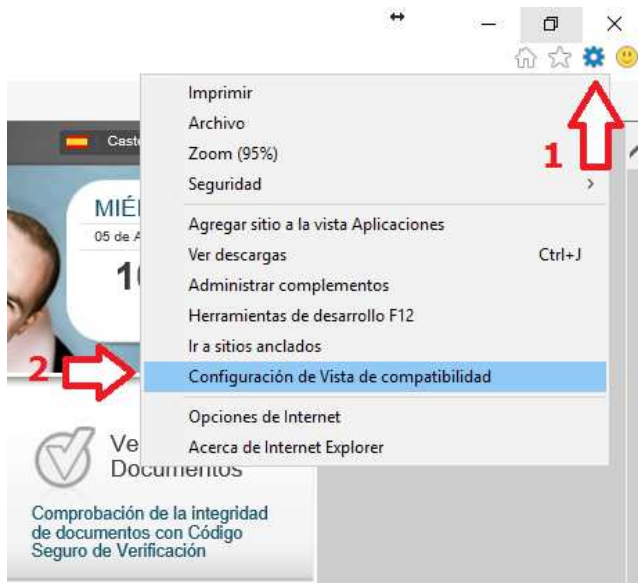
Imprimir
Archivo
Zoom (95%)
Seguridad
Agregar sitio a la vista Aplicaciones
Ver descargas Ctrl+J
Administrar complementos
Herramientas de desarrollo F12
Ir a sitios anclados
Configuración de Vista de compatibilidad
Opciones de Internet
Acerca de Internet Explorer

1
2

Caste
MIÉ
05 de A
1
Ve
Documentos
Comprobación de la integridad de documentos con Código Seguro de Verificación